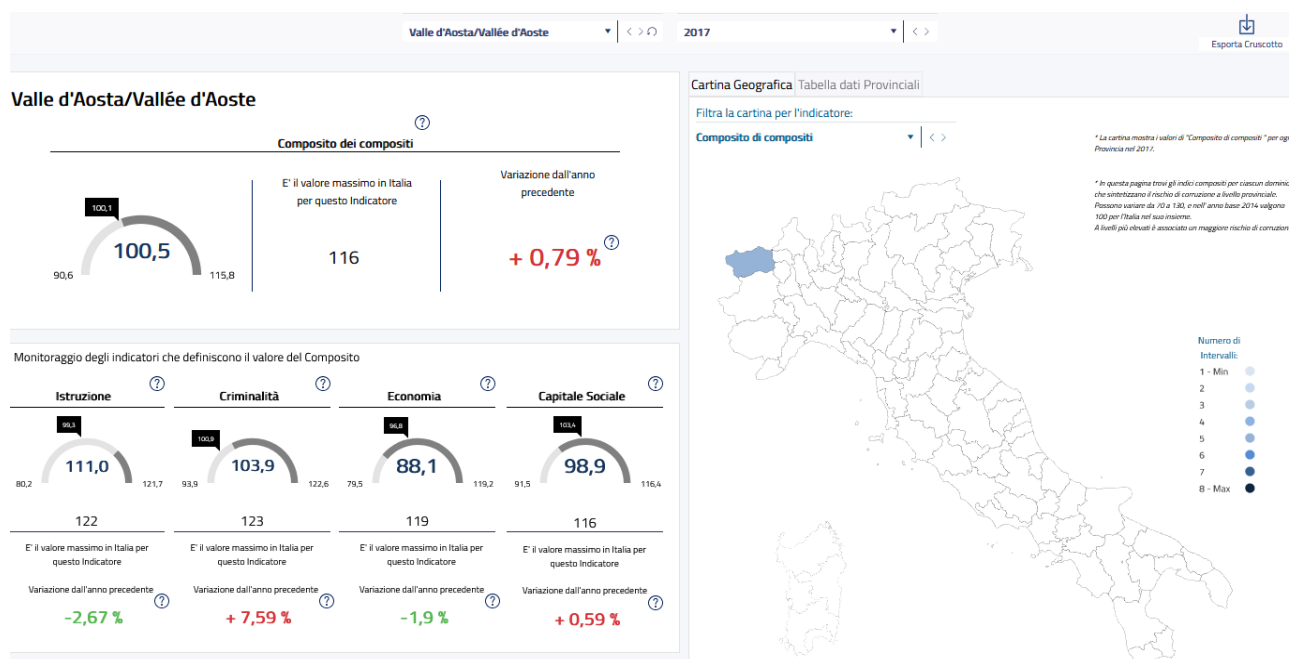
Valle d'Aosta/Vallée d'Aoste

2017

Esporta Cruscotto

Valle d'Aosta/Vallée d'Aoste

?

Composito dei compositi

100,1

100,5

90,6

115,8

E' il valore massimo in Italia per questo Indicatore

116

Variazione dall'anno precedente

+ 0,79 %

?

Monitoraggio degli indicatori che definiscono il valore del Composito

Istruzione ?

99,3

111,0

80,2

121,7

122

E' il valore massimo in Italia per questo Indicatore

Variazione dall'anno precedente ?

-2,67 %

Criminalità ?

100,9

103,9

93,9

122,6

123

E' il valore massimo in Italia per questo Indicatore

Variazione dall'anno precedente ?

+ 7,59 %

Economia ?

96,8

88,1

79,5

119,2

119

E' il valore massimo in Italia per questo Indicatore

Variazione dall'anno precedente ?

-1,9 %

Capitale Sociale ?

103,4

98,9

91,5

116,4

116

E' il valore massimo in Italia per questo Indicatore

Variazione dall'anno precedente ?

+ 0,59 %

Cartina Geografica | Tabella dati Provinciali

Filtra la cartina per l'indicatore:

Composito di compositi

* La cartina mostra i valori di "Composito di compositi" per ogi Provincia nel 2017.

* In questa pagina trovi gli indici compositi per ciascun dominic che sintetizzano il rischio di corruzione a livello provinciale. Possono variare da 70 a 130, e nell' anno base 2014 valgono 100 per l'Italia nel suo insieme. A livelli più elevati è associato un maggiore rischio di corruzion

Numero di Intervalli:

1 - Min

2

3

4

5

6

7

8 - Max